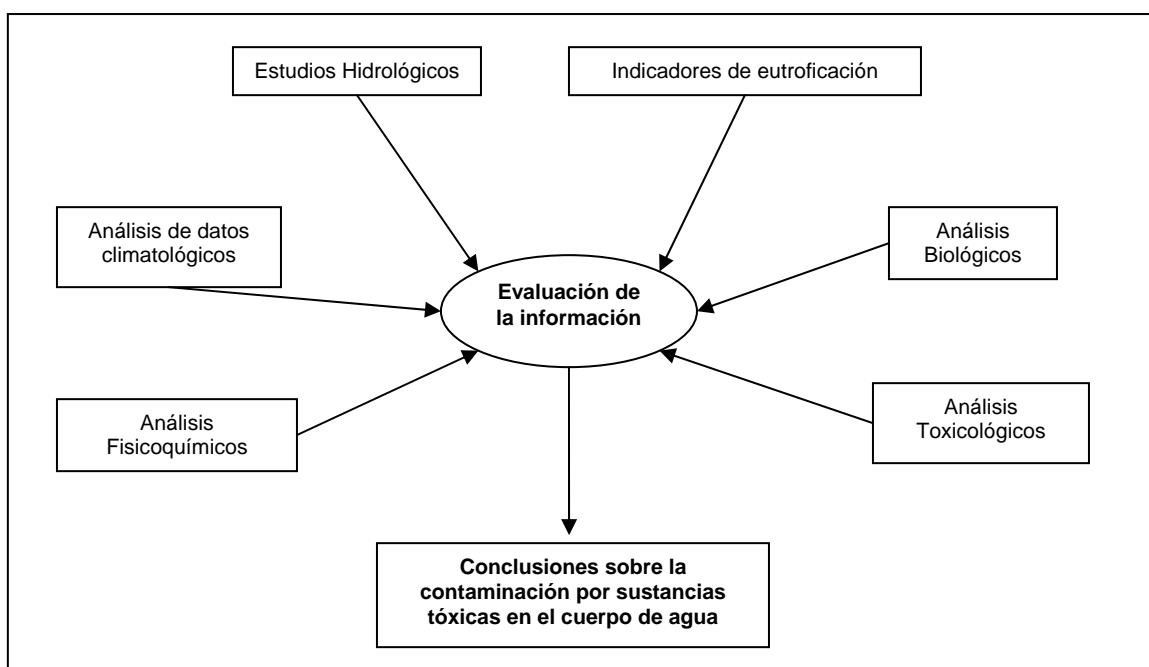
Estudios Hidrológicos

Indicadores de eutroficación

Análisis de datos climatológicos

Análisis Biológicos

Evaluación de la información

Análisis Fisicoquímicos

Análisis Toxicológicos

Conclusiones sobre la contaminación por sustancias tóxicas en el cuerpo de agua